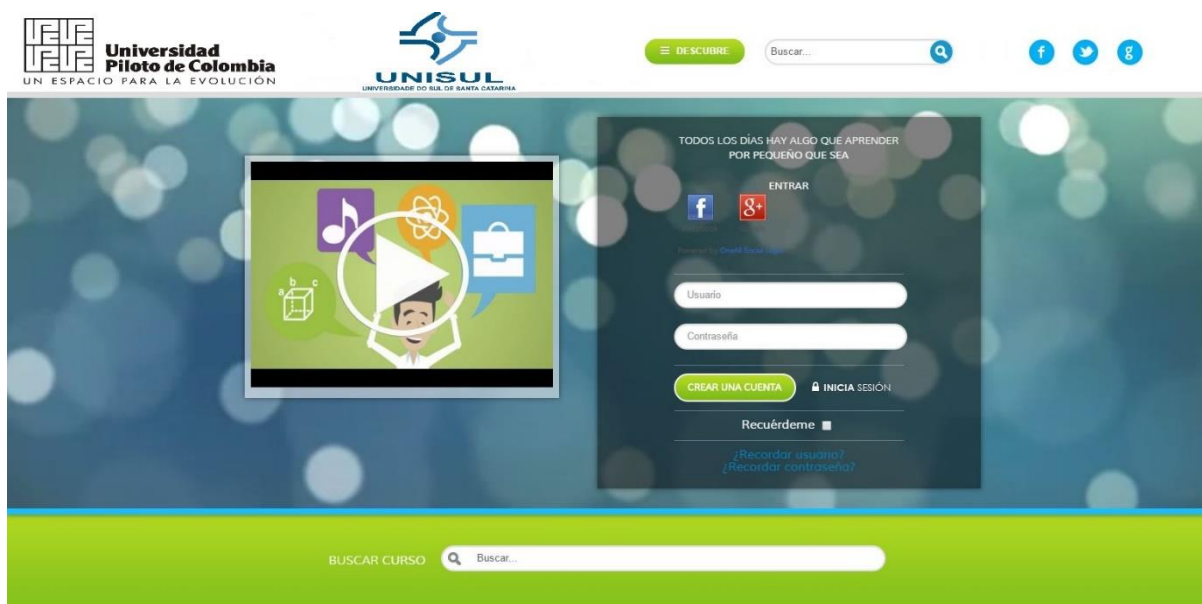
Universidad Piloto de Colombia
UN ESPACIO PARA LA EVOLUCIÓN

UNISUL
UNIVERSIDADE DO SUL DE SANTA CATARINA

≡ DESCUBRE

Buscar...

f
g

TODOS LOS DÍAS HAY ALGO QUE APRENDER POR PEQUEÑO QUE SEA

ENTRAR

f
g+

Powered by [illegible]

Usuario

Contraseña

CREAR UNA CUENTA

INICIA SESIÓN

Recuérdeme

¿Recordar usuario?
¿Recordar contraseña?

a b c

BUSCAR CURSO

Buscar...